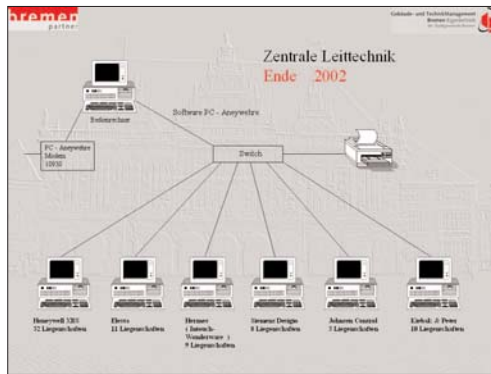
bremen partner

Gebäude- und Technikmanagement Bremen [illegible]

Zentrale Leittechnik
Ende 2002

Bedienrechner

Software PC - Anywehre

PC - Anywehre Modem 10930

Switch

Honeywell XBS
32 Liegenschaften

Elecis
11 Liegenschaften

Hermes
( Intouch-Wonderware )
9 Liegenschaften

Siemens Desigo
8 Liegenschaften

Johnson Control
3 Liegenschaften

Kieback & Peter
18 Liegenschaften